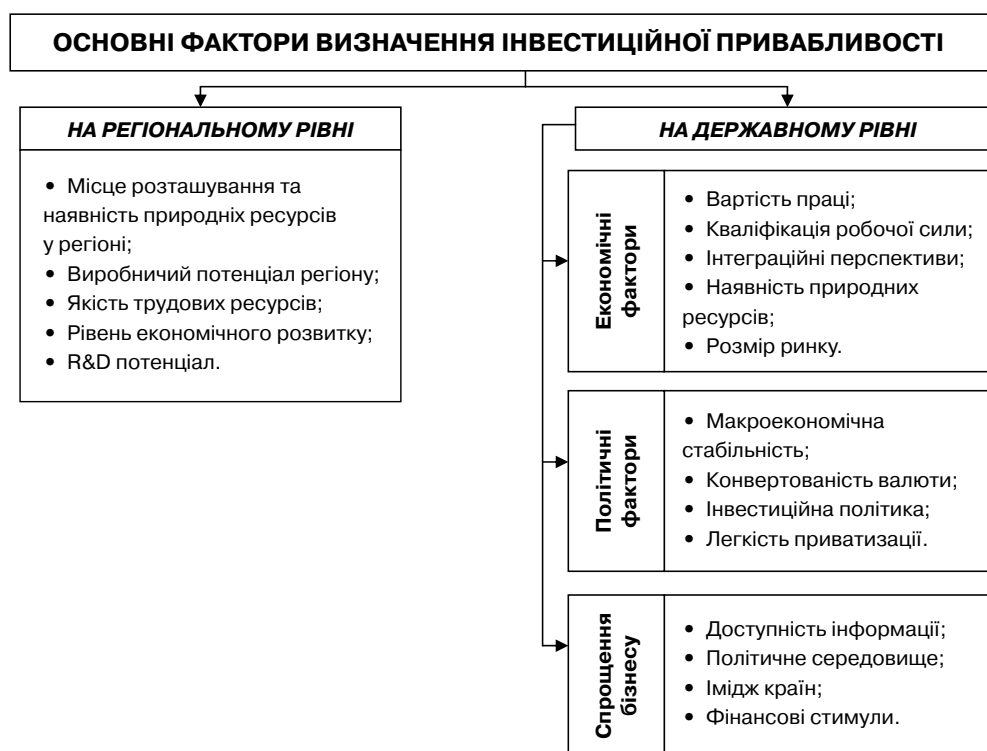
ОСНОВНІ ФАКТОРИ ВИЗНАЧЕННЯ ІНВЕСТИЦІЙНОЇ ПРИВАБЛИВОСТІ

НА РЕГІОНАЛЬНОМУ РІВНІ

• Місце розташування та наявність природніх ресурсів у регіоні;
• Виробничий потенціал регіону;
• Якість трудових ресурсів;
• Рівень економічного розвитку;
• R&D потенціал.

НА ДЕРЖАВНОМУ РІВНІ

Економічні фактори

• Вартість праці;
• Кваліфікація робочої сили;
• Інтеграційні перспективи;
• Наявність природних ресурсів;
• Розмір ринку.

Політичні фактори

• Макроекономічна стабільність;
• Конвертованість валюти;
• Інвестиційна політика;
• Легкість приватизації.

Спрощення бізнесу

• Доступність інформації;
• Політичне середовище;
• Імідж країн;
• Фінансові стимули.